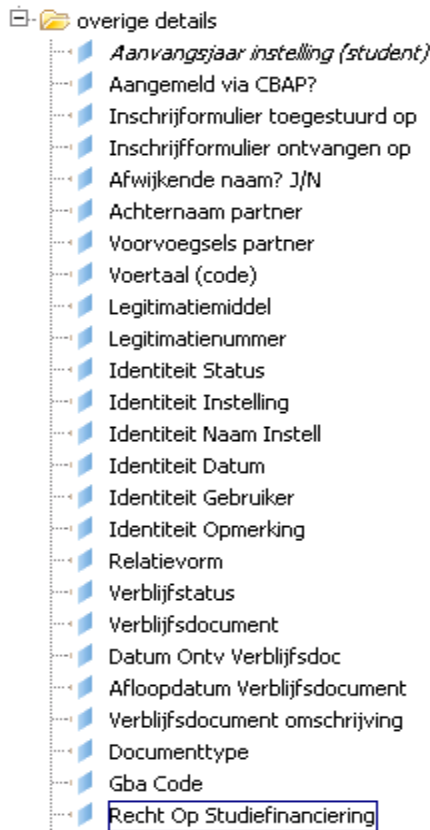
overige details
Aanvangsjaar instelling (student)
Aangemeld via CBAP?
Inschrijformulier toegestuurd op
Inschrijfformulier ontvangen op
Afwijkende naam? J/N
Achternaam partner
Voorvoegsels partner
Voertaal (code)
Legitimatiemiddel
Legitimatienummer
Identiteit Status
Identiteit Instelling
Identiteit Naam Instell
Identiteit Datum
Identiteit Gebruiker
Identiteit Opmerking
Relatievorm
Verblijfstatus
Verblijfsdocument
Datum Ontv Verblijfsdoc
Afloopdatum Verblijfsdocument
Verblijfsdocument omschrijving
Documenttype
Gba Code
Recht Op Studiefinanciering